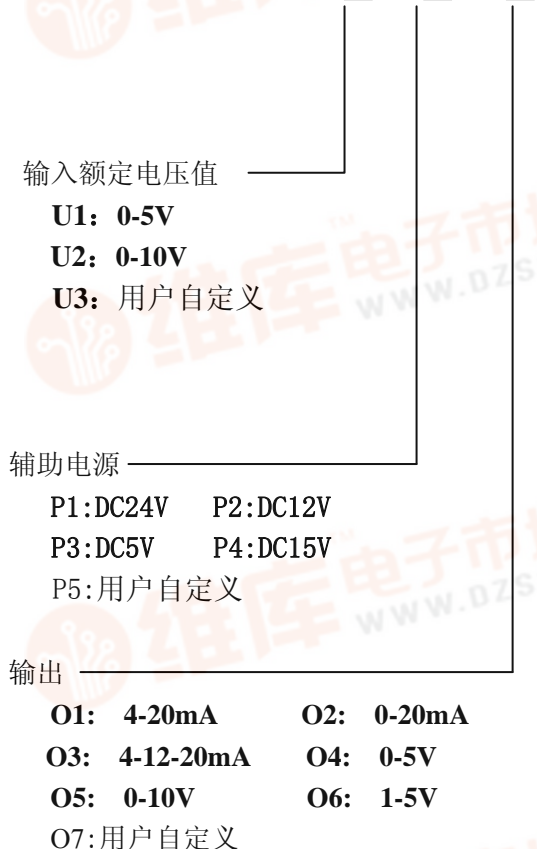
输入额定电压值

U1：0-5V

U2：0-10V

U3：用户自定义

辅助电源

P1:DC24V P2:DC12V

P3:DC5V P4:DC15V

P5:用户自定义

输出

O1: 4-20mA O2: 0-20mA

O3: 4-12-20mA O4: 0-5V

O5: 0-10V O6: 1-5V

O7:用户自定义

维库电子市场 WWW.DZS

维库电子市场 WWW.DZS

维库电子市场 WWW.DZS